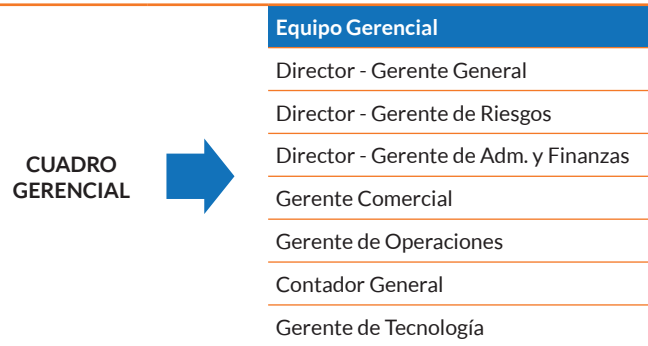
CUADRO GERENCIAL

| Equipo Gerencial |
|---|
| Director - Gerente General |
| Director - Gerente de Riesgos |
| Director - Gerente de Adm. y Finanzas |
| Gerente Comercial |
| Gerente de Operaciones |
| Contador General |
| Gerente de Tecnología |